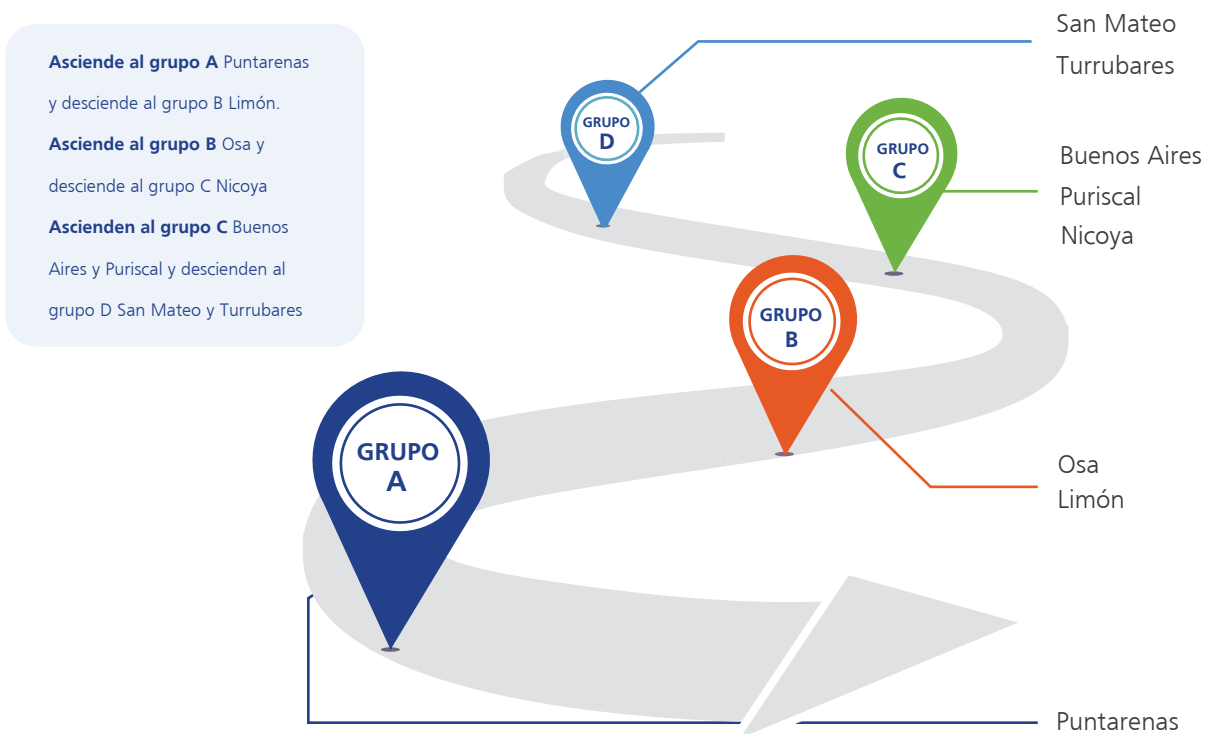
**Asciende al grupo A** Puntarenas y desciende al grupo B Limón.
**Asciende al grupo B** Osa y desciende al grupo C Nicoya
**Ascienden al grupo C** Buenos Aires y Puriscal y descienden al grupo D San Mateo y Turrubares

GRUPO D

San Mateo
Turrubares

GRUPO C

Buenos Aires
Puriscal
Nicoya

GRUPO B

Osa
Limón

GRUPO A

Puntarenas